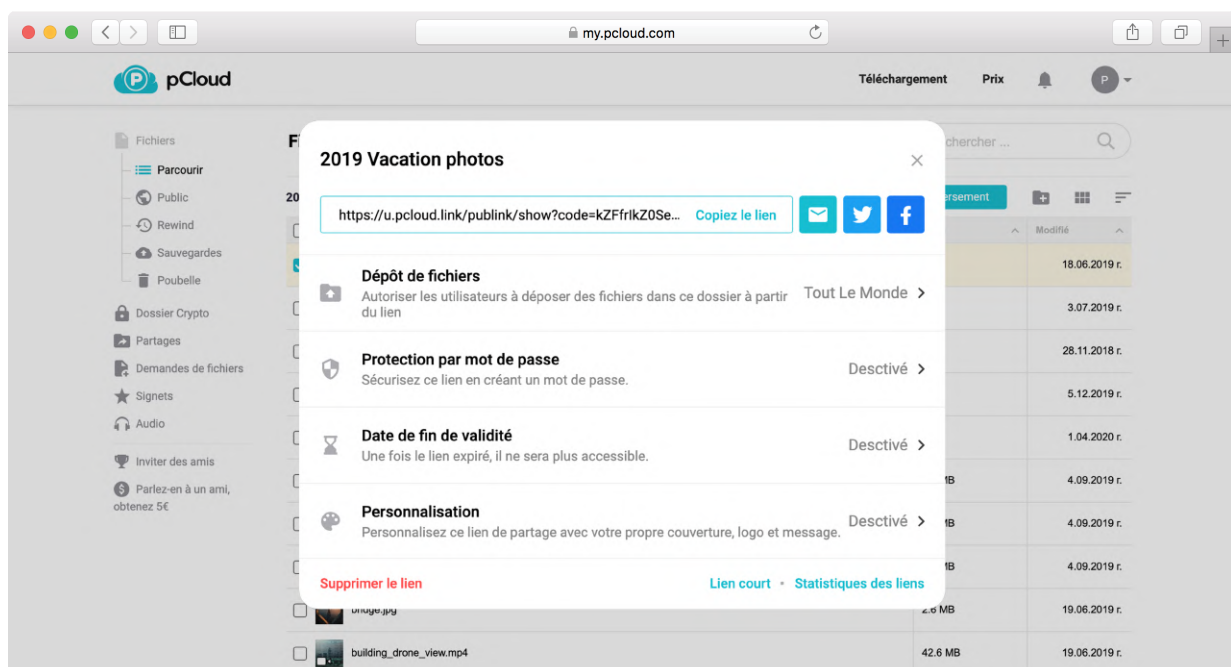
my.pcloud.com

pCloud

Téléchargement Prix

P

Fichiers
Parcourir
Public
Rewind
Sauvegardes
Poubelle
Dossier Crypto
Partages
Demandes de fichiers
Signets
Audio
Inviter des amis
Parlez-en à un ami, obtenez 5€

Fi

20

chercher ...

ersement

Modifié

18.06.2019 г.
3.07.2019 г.
28.11.2018 г.
5.12.2019 г.
1.04.2020 г.
MB 4.09.2019 г.
MB 4.09.2019 г.
MB 4.09.2019 г.
bridge.jpg 2.6 MB 19.06.2019 г.
building_drone_view.mp4 42.6 MB 19.06.2019 г.

2019 Vacation photos

https://u.pcloud.link/publink/show?code=kZFfrIkZ0Se... Copiez le lien

Dépôt de fichiers
Autoriser les utilisateurs à déposer des fichiers dans ce dossier à partir du lien
Tout Le Monde

Protection par mot de passe
Sécurisez ce lien en créant un mot de passe.
Desctivé

Date de fin de validité
Une fois le lien expiré, il ne sera plus accessible.
Desctivé

Personnalisation
Personnalisez ce lien de partage avec votre propre couverture, logo et message.
Desctivé

Supprimer le lien

Lien court • Statistiques des liens